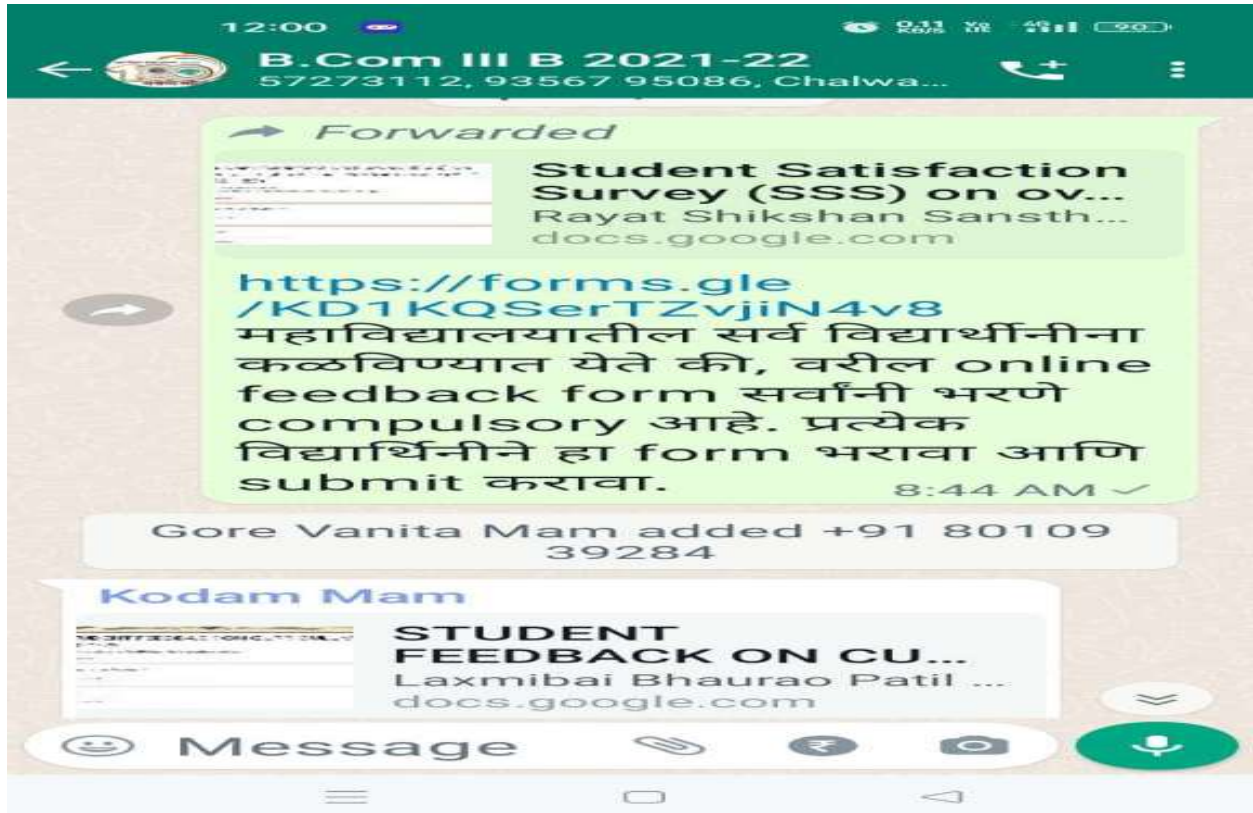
12:00

0.11 KB/S 4G 90

B.Com III B 2021-22
57273112, 93567 95086, Chalwa...

Forwarded

Student Satisfaction Survey (SSS) on ov...
Rayat Shikshan Sansth...
docs.google.com

https://forms.gle/KD1KQSerTZvjiN4v8
महाविद्यालयातील सर्व विद्यार्थीनीना कळविण्यात येते की, वरील online feedback form सर्वांनी भरणे compulsory आहे. प्रत्येक विद्यार्थिनीने हा form भरावा आणि submit करावा.
8:44 AM

Gore Vanita Mam added +91 80109 39284

Kodam Mam

STUDENT FEEDBACK ON CU...
Laxmibai Bhaurao Patil ...
docs.google.com

Message